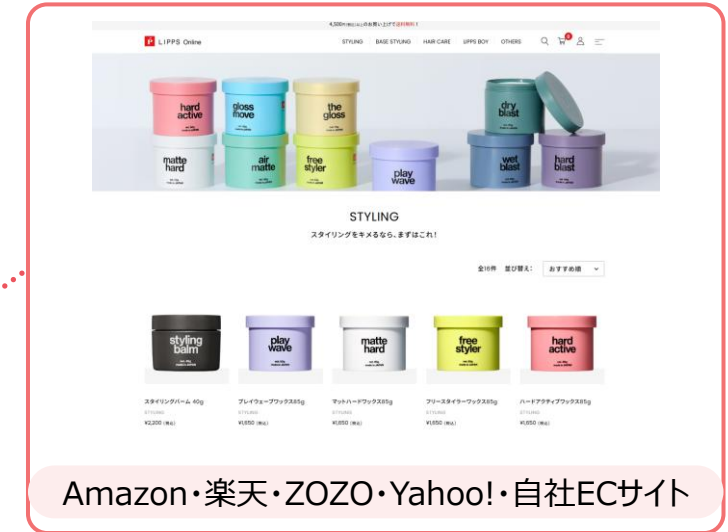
4,500円(税込)以上のお買い上げで送料無料！

LIPPS Online

STYLING BASE STYLING HAIR CARE LIPPS BOY OTHERS

hard active
gloss move
the gloss
dry blast
matte hard
air matte
free styler
play wave
wet blast
hard blast

STYLING

スタイリングをキメるなら、まずはこれ！

全16件 並び替え： おすすめ順

styling balm
play wave
matte hard
free styler
hard active

スタイリングバーム 40g
STYLING
¥2,200 (税込)

プレイウェーブワックス85g
STYLING
¥1,650 (税込)

マットハードワックス85g
STYLING
¥1,650 (税込)

フリースタイラーワックス85g
STYLING
¥1,650 (税込)

ハードアクティブワックス85g
STYLING
¥1,650 (税込)

Amazon・楽天・ZOZO・Yahoo!・自社ECサイト